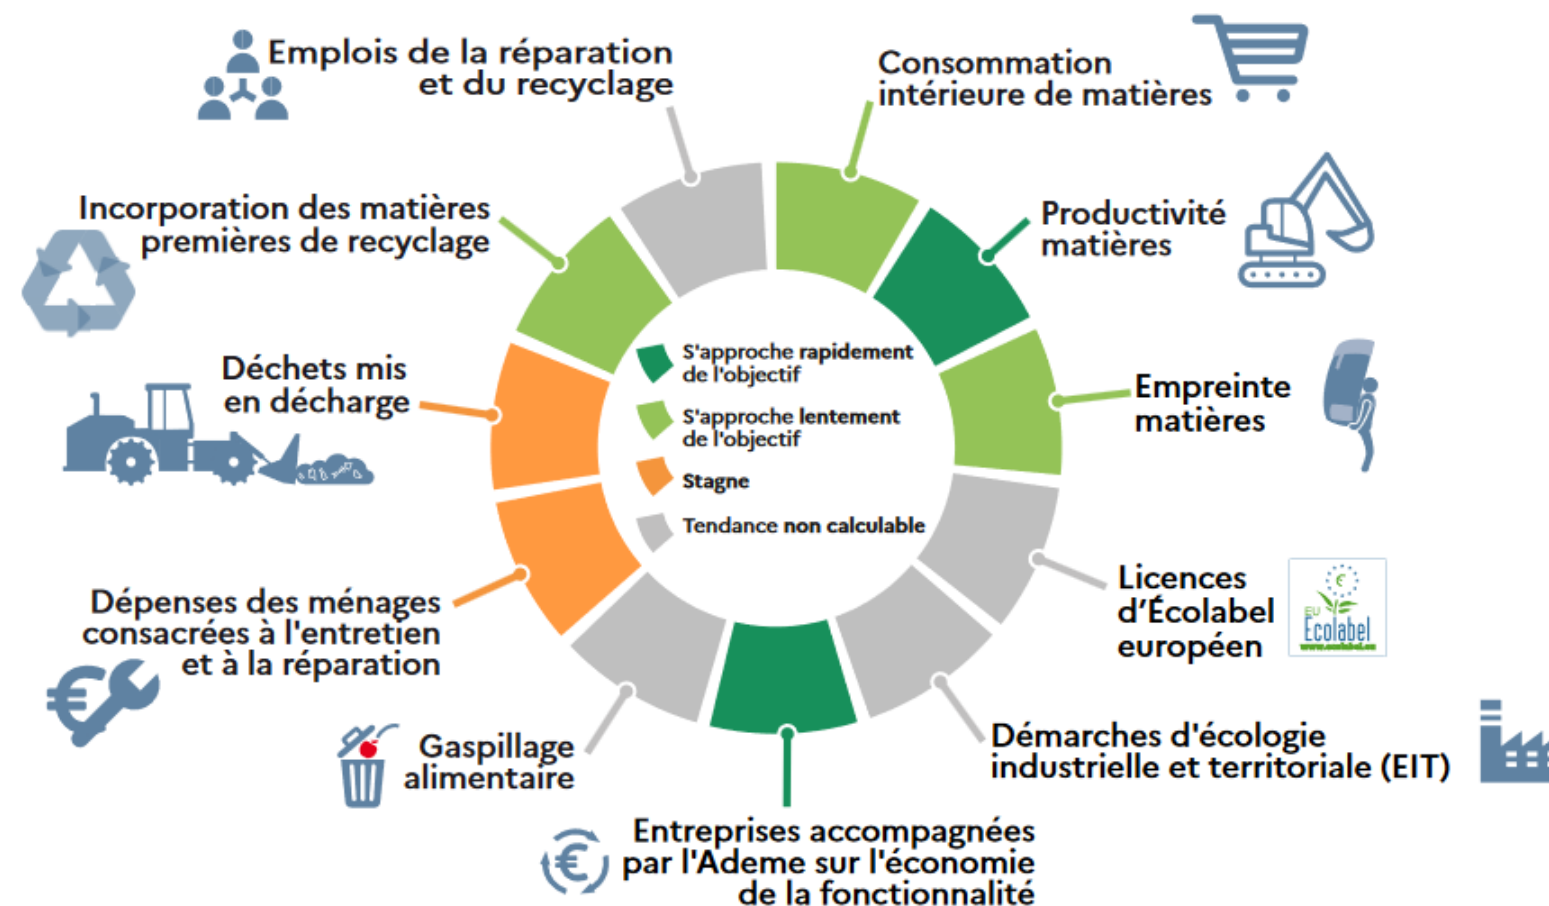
Emplois de la réparation et du recyclage

Consommation intérieure de matières

Incorporation des matières premières de recyclage

Productivité matières

Déchets mis en décharge

S'approche rapidement de l'objectif

S'approche lentement de l'objectif

Stagne

Tendance non calculable

Empreinte matières

Licences d'Écolabel européen

EU Ecolabel

Dépenses des ménages consacrées à l'entretien et à la réparation

Gaspillage alimentaire

Démarches d'écologie industrielle et territoriale (EIT)

Entreprises accompagnées par l'Ademe sur l'économie de la fonctionnalité